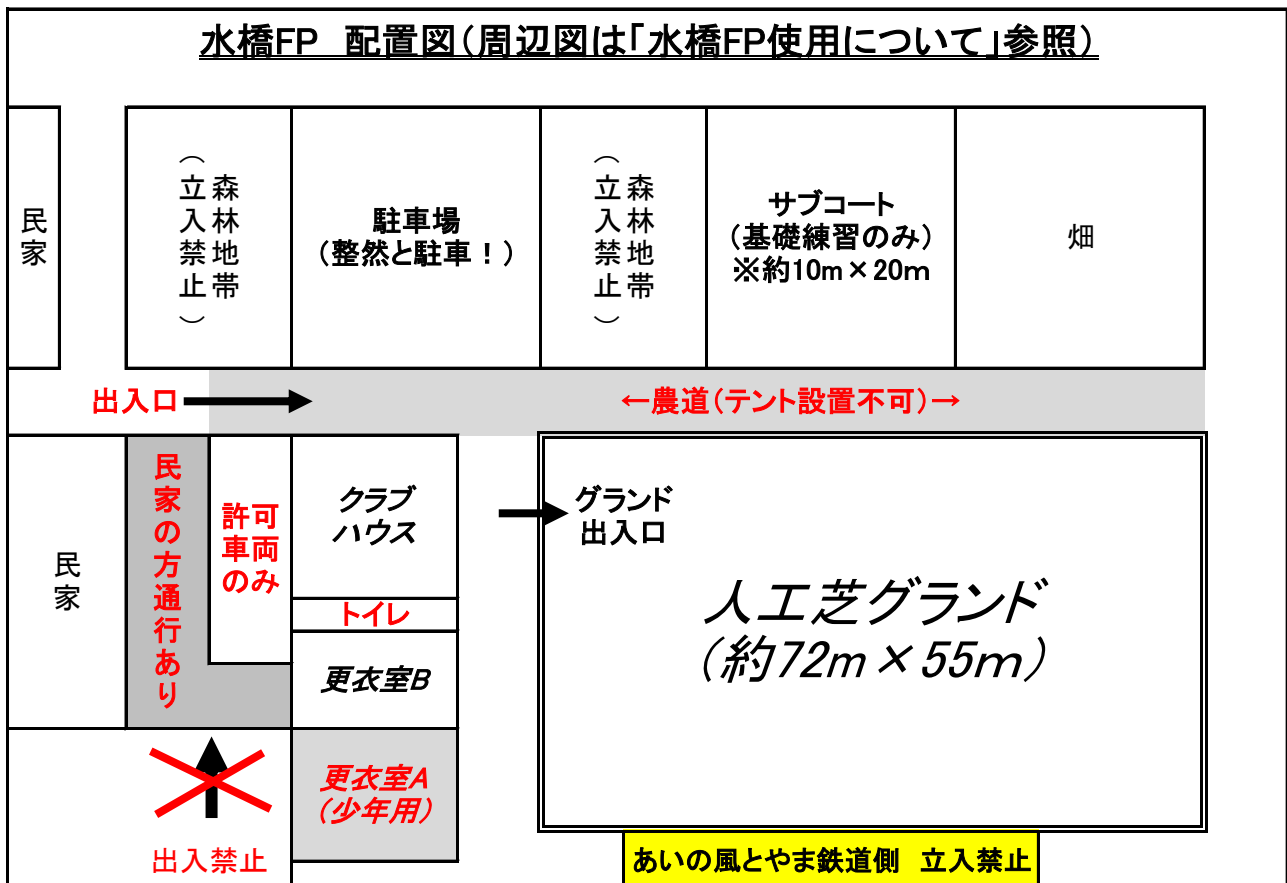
水橋FP 配置図（周辺図は「水橋FP使用について」参照）

民家

森林地帯（立入禁止）

駐車場
（整然と駐車！）

森林地帯（立入禁止）

サブコート
（基礎練習のみ）
※約10m×20m

畑

出入口

←農道（テント設置不可）→

民家

民家の方通行あり

許可車両のみ

クラブハウス

グランド出入口

トイレ

更衣室B

人工芝グランド
（約72m×55m）

更衣室A
（少年用）

出入禁止

あいの風とやま鉄道側 立入禁止